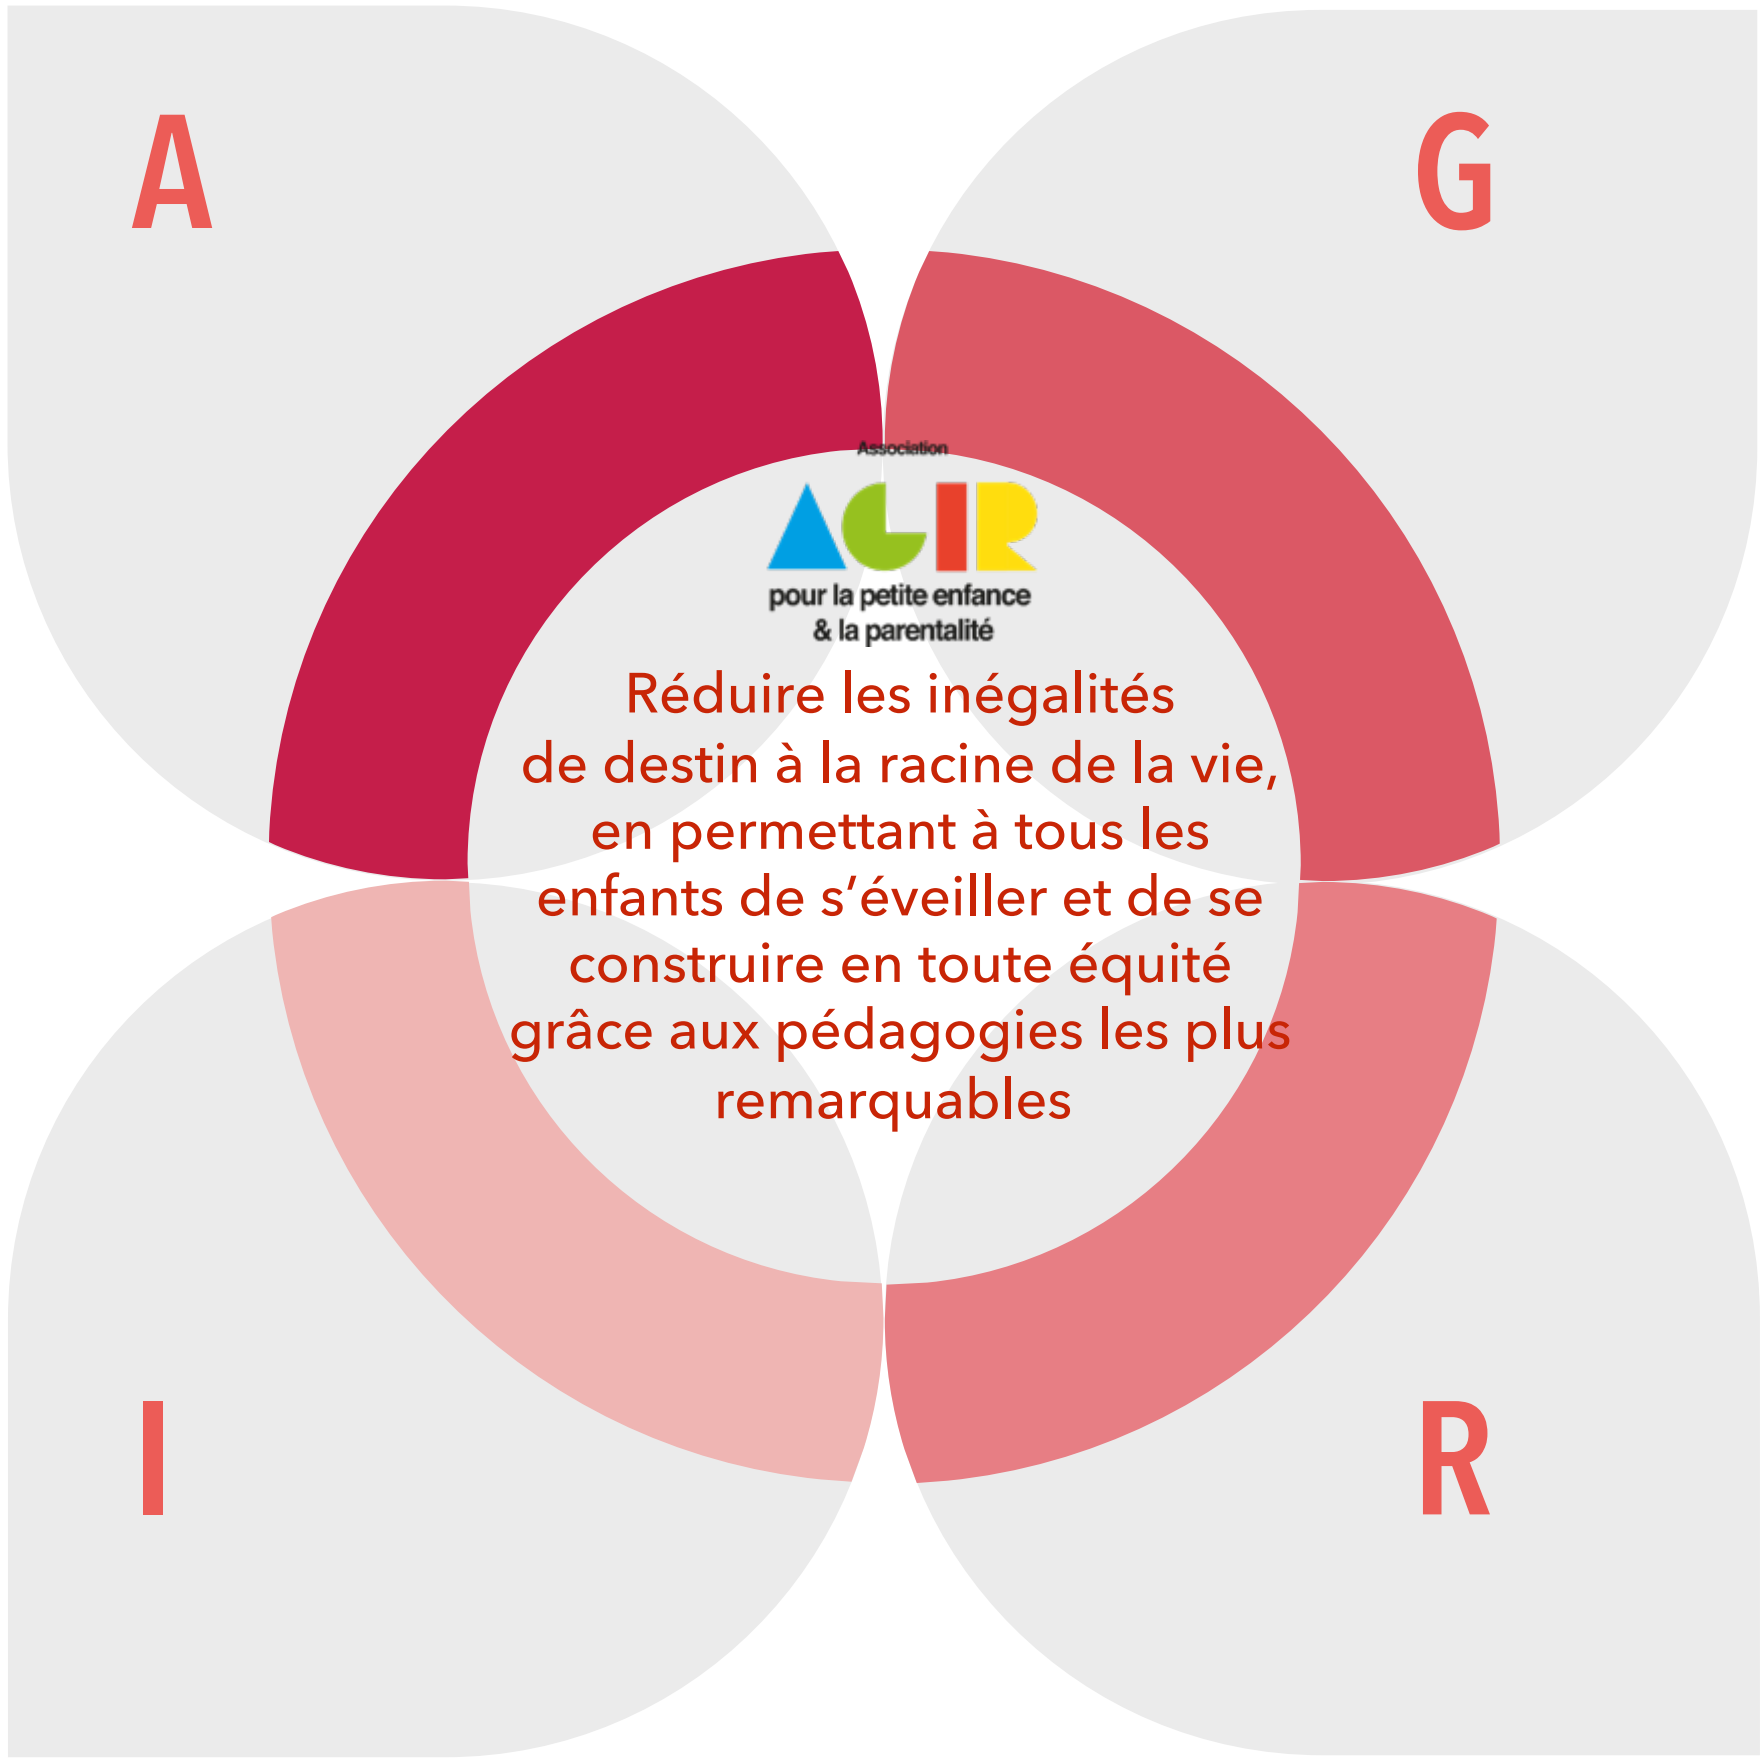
A

G

Association
AGIR
pour la petite enfance
& la parentalité

Réduire les inégalités de destin à la racine de la vie, en permettant à tous les enfants de s'éveiller et de se construire en toute équité grâce aux pédagogies les plus remarquables

I

R